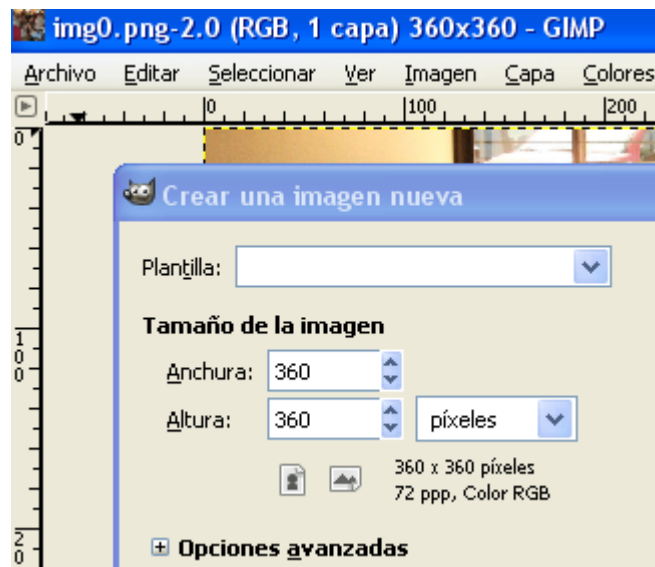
img0.png-2.0 (RGB, 1 capa) 360x360 - GIMP

Archivo Editar Seleccionar Ver Imagen Capa Colores

0 100 200

0

100

200

Crear una imagen nueva

Plantilla:

Tamaño de la imagen

Anchura: 360

Altura: 360 píxeles

360 x 360 píxeles
72 ppp, Color RGB

Opciones avanzadas